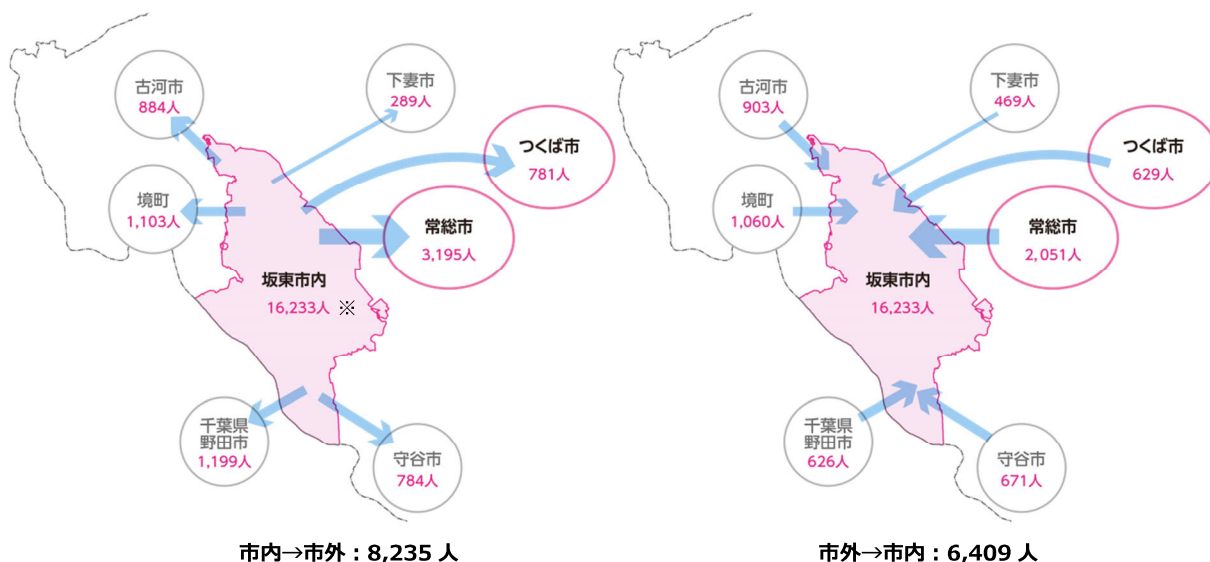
古河市
884人

下妻市
289人

つくば市
781人

境町
1,103人

常総市
3,195人

坂東市内
16,233人 ※

千葉県
野田市
1,199人

守谷市
784人

市内→市外：8,235 人

古河市
903人

下妻市
469人

つくば市
629人

境町
1,060人

常総市
2,051人

坂東市内
16,233人

千葉県
野田市
626人

守谷市
671人

市外→市内：6,409 人